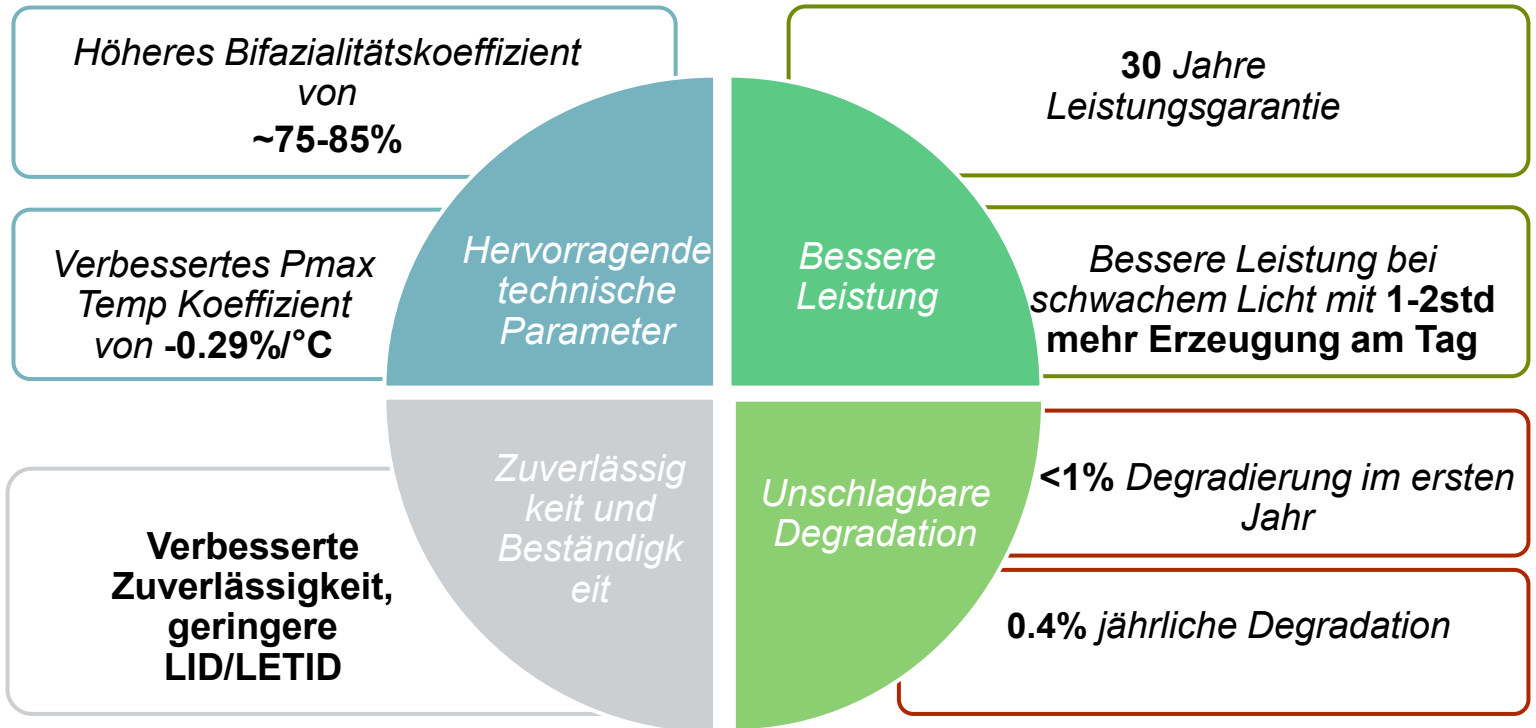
Höheres Bifazialitätskoeffizient von
~75-85%

30 Jahre
Leistungsgarantie

Verbessertes Pmax Temp Koeffizient von -0.29%/°C

Hervorragende technische Parameter

Bessere Leistung

Bessere Leistung bei schwachem Licht mit 1-2std mehr Erzeugung am Tag

Zuverlässig keit und Beständigk eit

Unschlagbare Degradation

<1% Degradierung im ersten Jahr

Verbesserte Zuverlässigkeit, geringere LID/LETID

0.4% jährliche Degradation